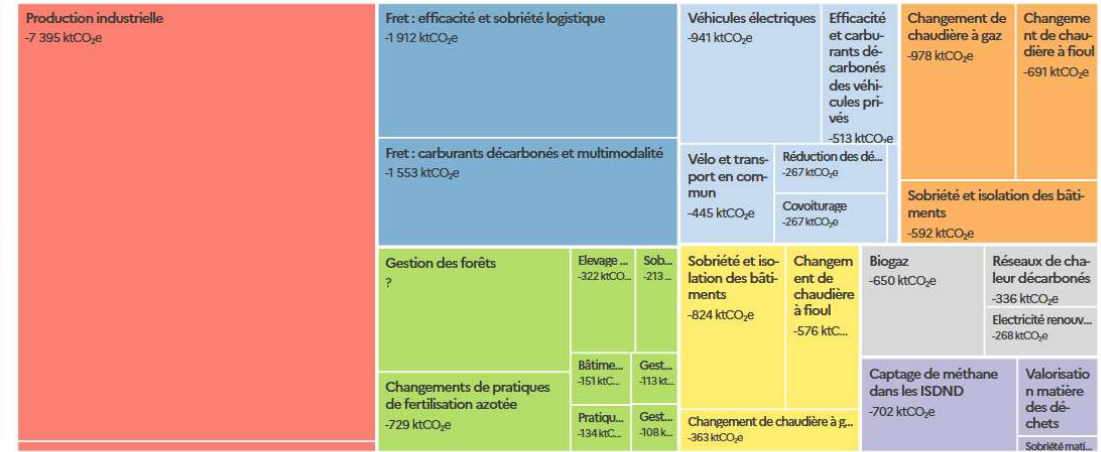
Production industrielle
-7 395 ktCO$_2$e

Fret : efficacité et sobriété logistique
-1 912 ktCO$_2$e

Fret : carburants décarbonés et multimodalité
-1 553 ktCO$_2$e

Véhicules électriques
-941 ktCO$_2$e

Efficacité et carburants décarbonés des véhicules privés
-513 ktCO$_2$e

Changement de chaudière à gaz
-978 ktCO$_2$e

Changement de chaudière à fioul
-691 ktCO$_2$e

Vélo et transport en commun
-445 ktCO$_2$e

Réduction des dé...
-267 ktCO$_2$e

Covoiturage
-267 ktCO$_2$e

Sobriété et isolation des bâtiments
-592 ktCO$_2$e

Gestion des forêts
?

Elevage ...
-322 ktCO...

Sob...
-213...

Bâtime...
-151 ktC...

Gest...
-113 kt

Pratiqu...
-134 ktC...

Gest...
-108 k...

Changements de pratiques de fertilisation azotée
-729 ktCO$_2$e

Sobriété et isolation des bâtiments
-824 ktCO$_2$e

Changement de chaudière à fioul
-576 ktC...

Changement de chaudière à g...
-363 ktCO$_2$e

Biogaz
-650 ktCO$_2$e

Réseaux de chaleur décarbonés
-336 ktCO$_2$e

Electricité renouv...
-268 ktCO$_2$e

Captage de méthane dans les ISDND
-702 ktCO$_2$e

Valorisation matière des déchets

Sobriété mati...